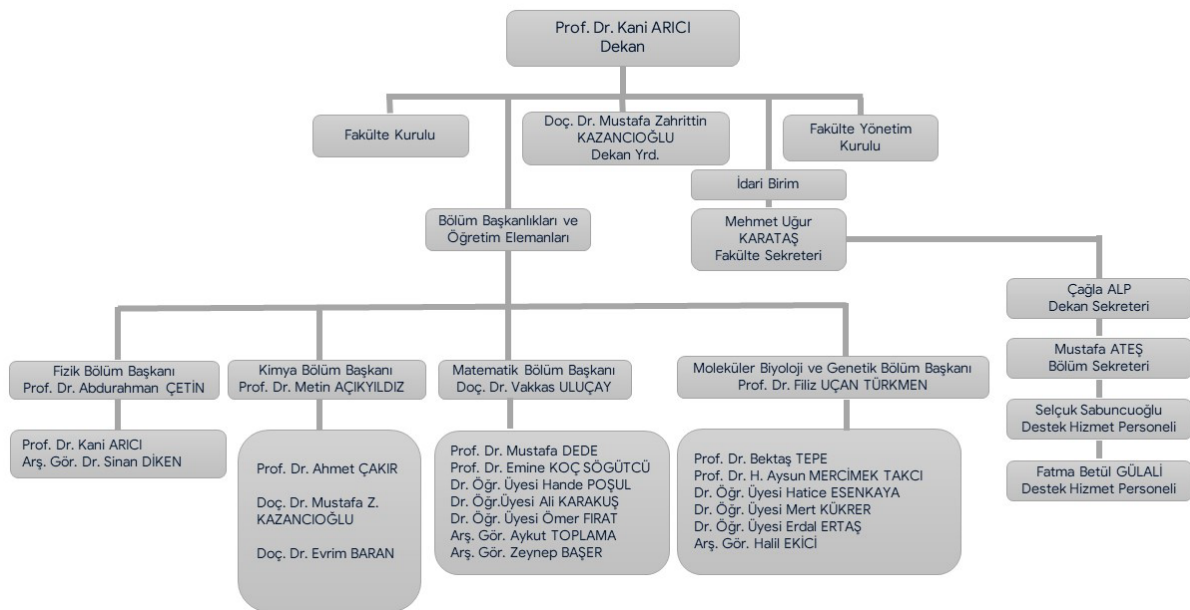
Prof. Dr. Kani ARICI
Dekan

Fakülte Kurulu

Doç. Dr. Mustafa Zahrittin KAZANCIOĞLU
Dekan Yrd.

Fakülte Yönetim Kurulu

İdari Birim

Bölüm Başkanlıkları ve Öğretim Elemanları

Mehmet Uğur KARATAŞ
Fakülte Sekreteri

Çağla ALP
Dekan Sekreteri

Mustafa ATEŞ
Bölüm Sekreteri

Selçuk Sabuncuoğlu
Destek Hizmet Personeli

Fatma Betül GÜLALİ
Destek Hizmet Personeli

Fizik Bölüm Başkanı
Prof. Dr. Abdurahman ÇETİN

Prof. Dr. Kani ARICI
Arş. Gör. Dr. Sinan DİKEN

Kimya Bölüm Başkanı
Prof. Dr. Metin AÇIKYILDIZ

Prof. Dr. Ahmet ÇAKIR

Doç. Dr. Mustafa Z. KAZANCIOĞLU

Doç. Dr. Evrim BARAN

Matematik Bölüm Başkanı
Doç. Dr. Vakkas ULUÇAY

Prof. Dr. Mustafa DEDE
Prof. Dr. Emine KOÇ SÖGÜTCÜ
Dr. Öğr. Üyesi Hande POŞUL
Dr. Öğr.Üyesi Ali KARAKUŞ
Dr. Öğr. Üyesi Ömer FIRAT
Arş. Gör. Aykut TOPLAMA
Arş. Gör. Zeynep BAŞER

Moleküler Biyoloji ve Genetik Bölüm Başkanı
Prof. Dr. Filiz UÇAN TÜRKMEN

Prof. Dr. Bektaş TEPE
Prof. Dr. H. Aysun MERCİMEK TAKCI
Dr. Öğr. Üyesi Hatice ESENKAYA
Dr. Öğr. Üyesi Mert KÜKRER
Dr. Öğr. Üyesi Erdal ERTAŞ
Arş. Gör. Halil EKİCİ